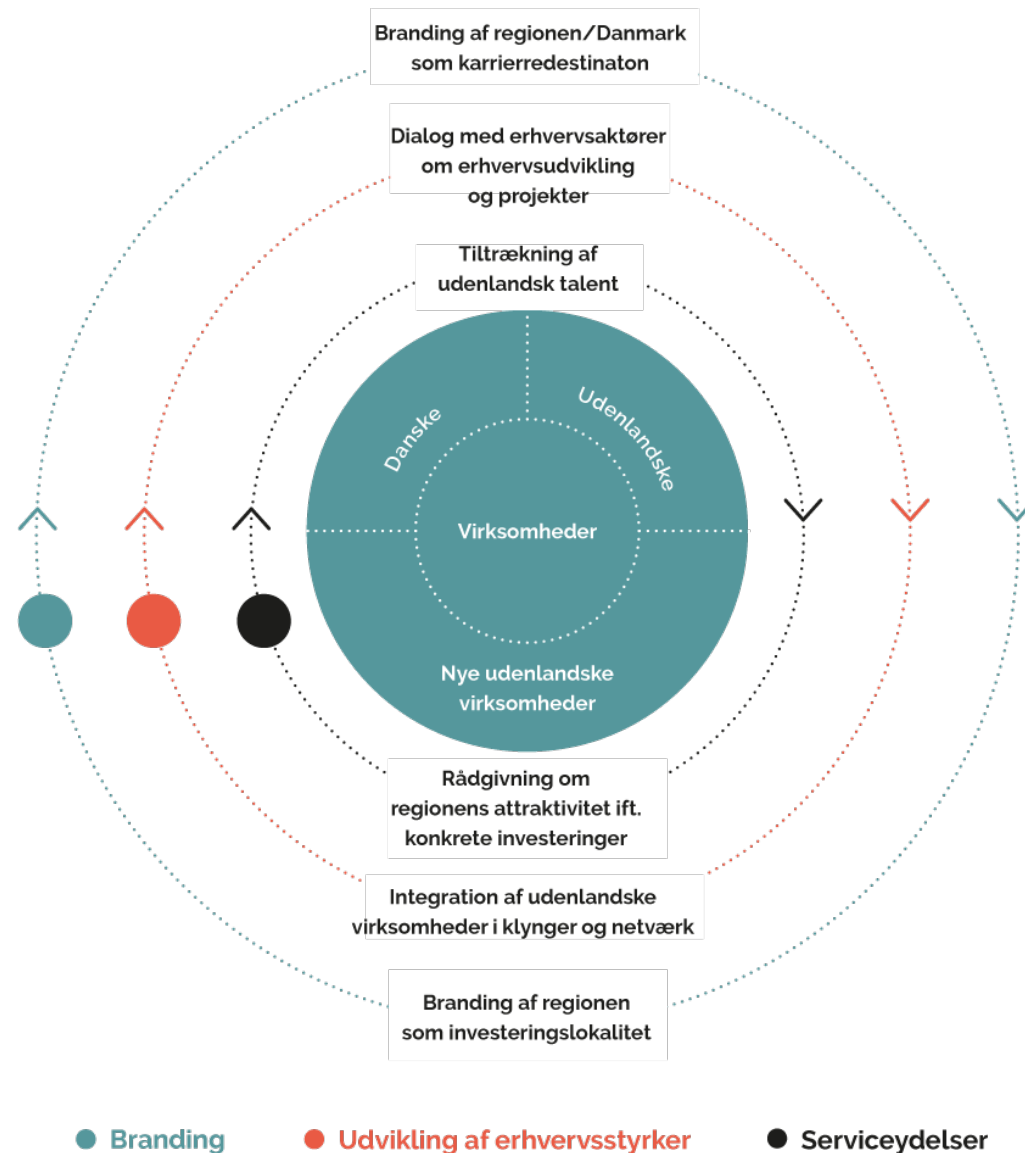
Branding af regionen/Danmark som karrierredestinaton

Dialog med erhvervsaktører om erhvervsudvikling og projekter

Tiltrækning af udenlandsk talent

Danske

Udenlandske

Virksomheder

Nye udenlandske virksomheder

Rådgivning om regionens attraktivitet ift. konkrete investeringer

Integration af udenlandske virksomheder i klynger og netværk

Branding af regionen som investeringslokalitet

Branding

Udvikling af erhvervsstyrker

Serviceydelser